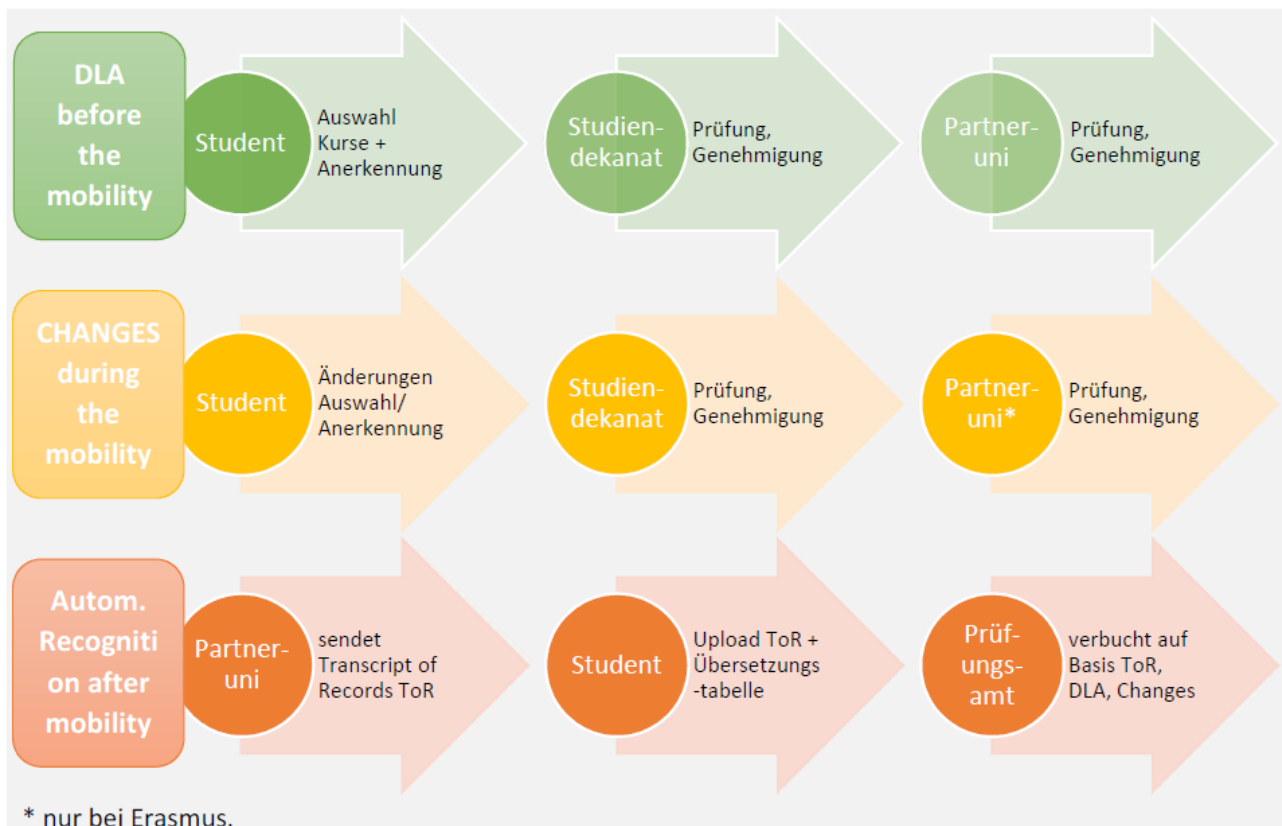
DLA before the mobility

Student
Auswahl Kurse + Anerkennung

Studiendekanat
Prüfung, Genehmigung

Partneruni
Prüfung, Genehmigung

CHANGES during the mobility

Student
Änderungen Auswahl/ Anerkennung

Studiendekanat
Prüfung, Genehmigung

Partneruni*
Prüfung, Genehmigung

Autom. Recognition after mobility

Partneruni
sendet Transcript of Records ToR

Student
Upload ToR + Übersetzungs-tabelle

Prüfungsamt
verbucht auf Basis ToR, DLA, Changes

* nur bei Erasmus.